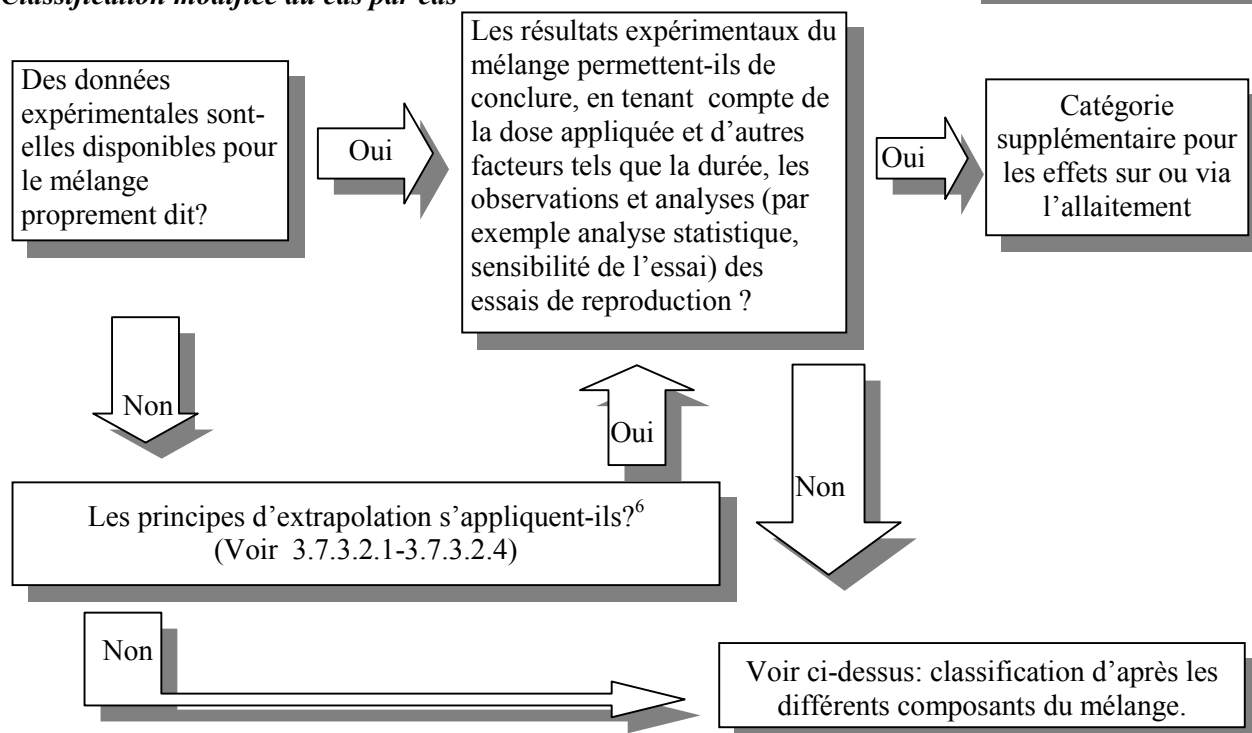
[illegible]

Des données expérimentales sont-elles disponibles pour le mélange proprement dit?

Oui

Les résultats expérimentaux du mélange permettent-ils de conclure, en tenant compte de la dose appliquée et d'autres facteurs tels que la durée, les observations et analyses (par exemple analyse statistique, sensibilité de l'essai) des essais de reproduction ?

Oui

Catégorie supplémentaire pour les effets sur ou via l'allaitement

Non

Oui

Non

Les principes d'extrapolation s'appliquent-ils?$^6$ (Voir 3.7.3.2.1-3.7.3.2.4)

Non

Voir ci-dessus: classification d'après les différents composants du mélange.